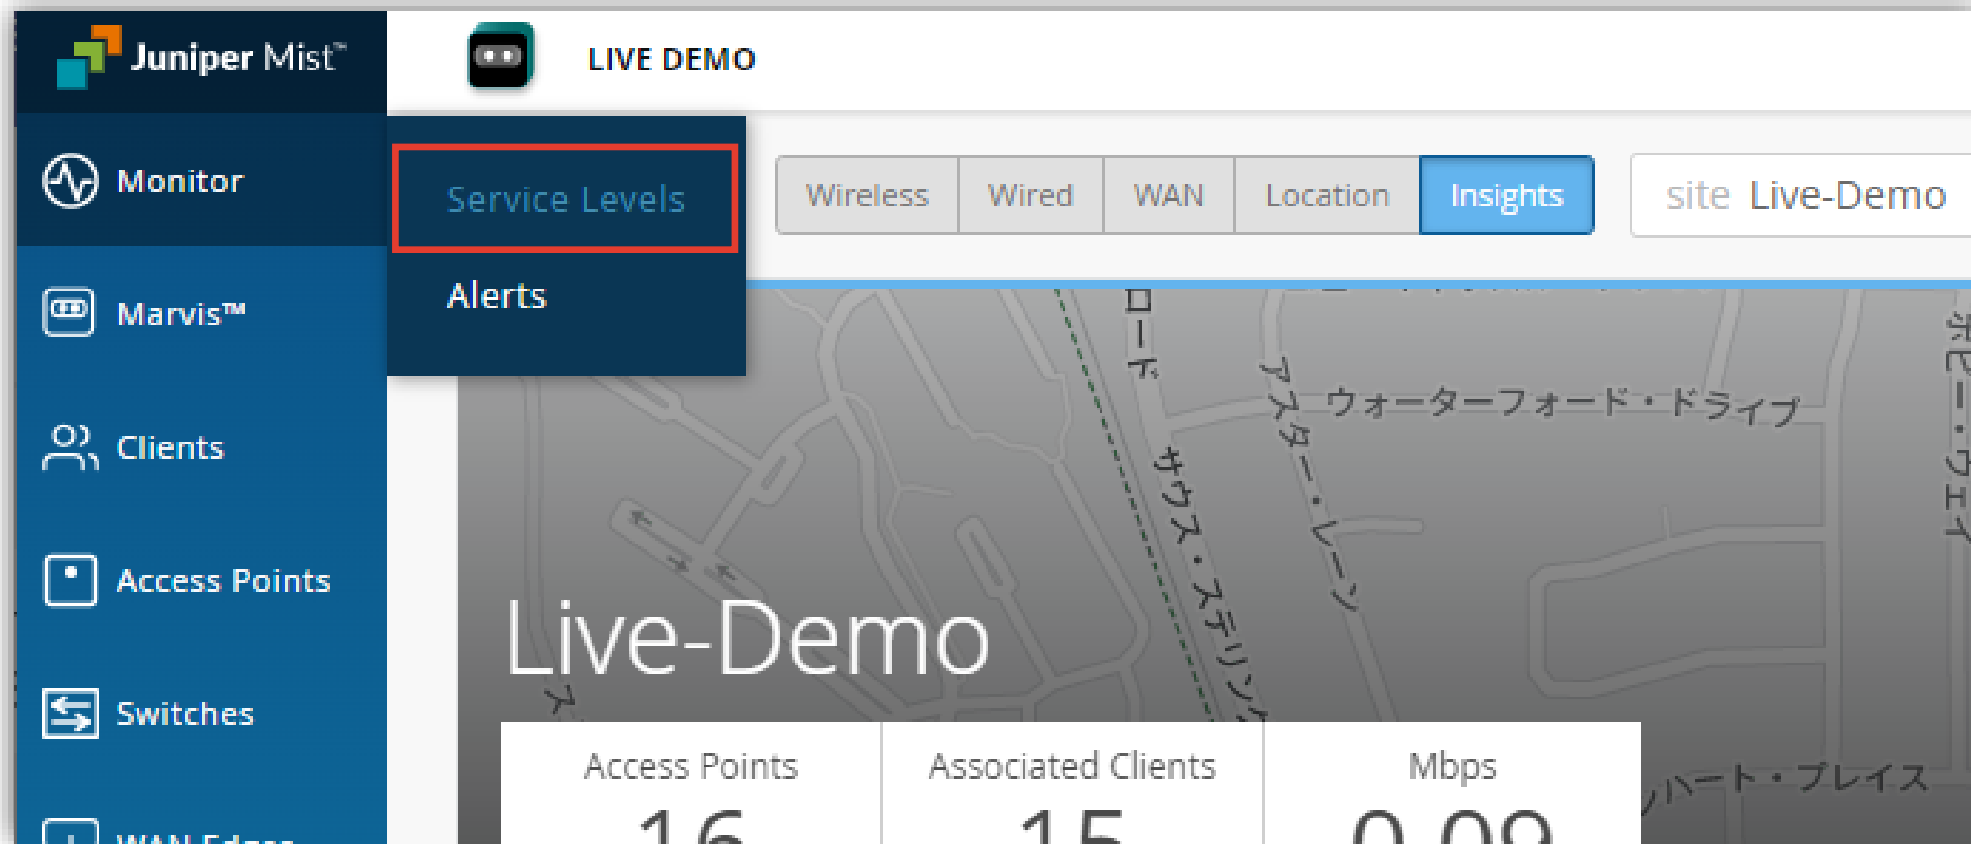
Juniper Mist™

LIVE DEMO

Monitor

Service Levels

Alerts

Marvis™

Clients

Access Points

Switches

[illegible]

Wireless | Wired | WAN | Location | Insights

site Live-Demo

ロード

ウォーターフォード・ドライブ

アスター・レーン

サウス・ステリング

ホビー・ウエイ

ハート・プレイス

Live-Demo

Access Points
16

Associated Clients
15

Mbps
0.09